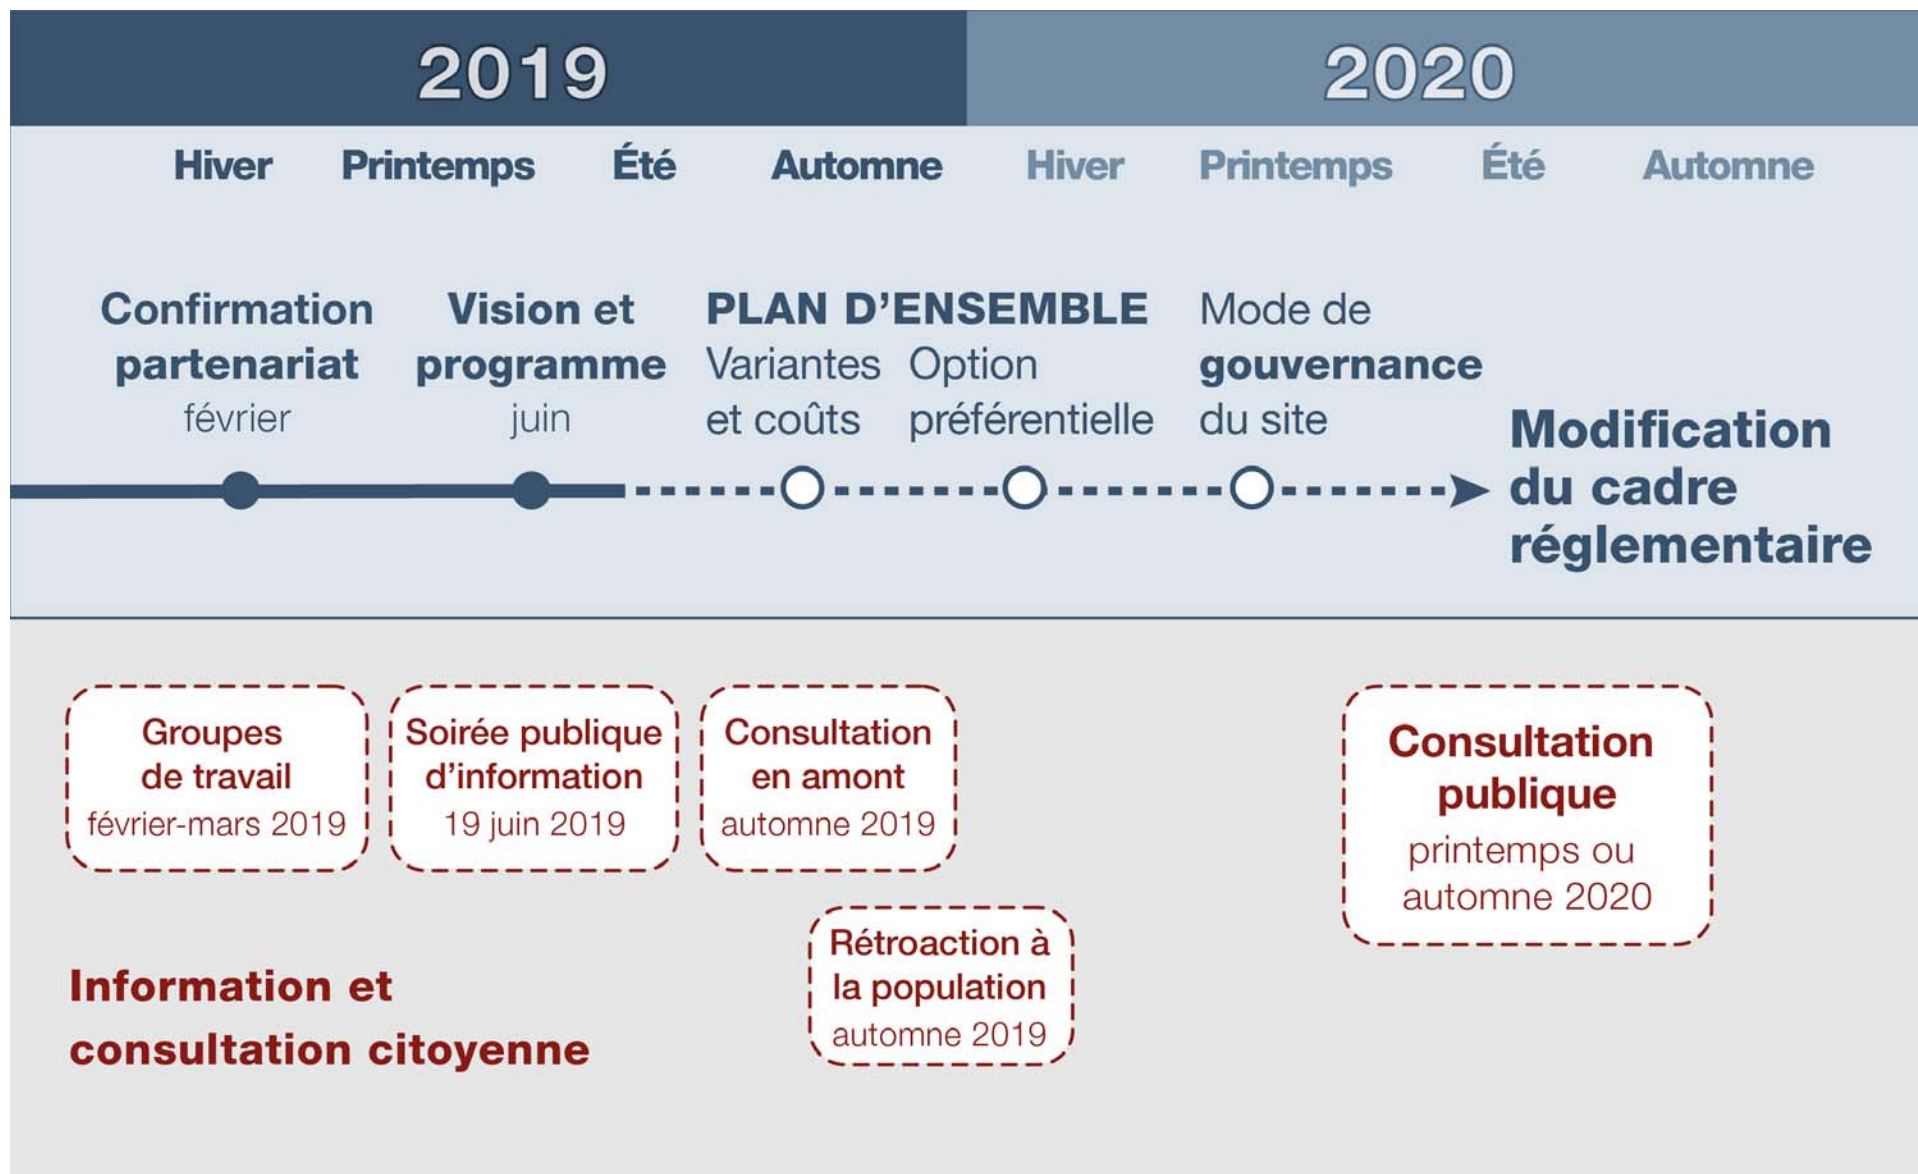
2019

2020

Hiver Printemps Été Automne Hiver Printemps Été Automne

Confirmation partenariat
février

Vision et programme
juin

PLAN D'ENSEMBLE
Variantes et coûts
Option préférentielle

Mode de gouvernance du site

Modification du cadre réglementaire

Groupes de travail
février-mars 2019

Soirée publique d'information
19 juin 2019

Consultation en amont
automne 2019

Consultation publique
printemps ou automne 2020

Rétroaction à la population
automne 2019

Information et consultation citoyenne